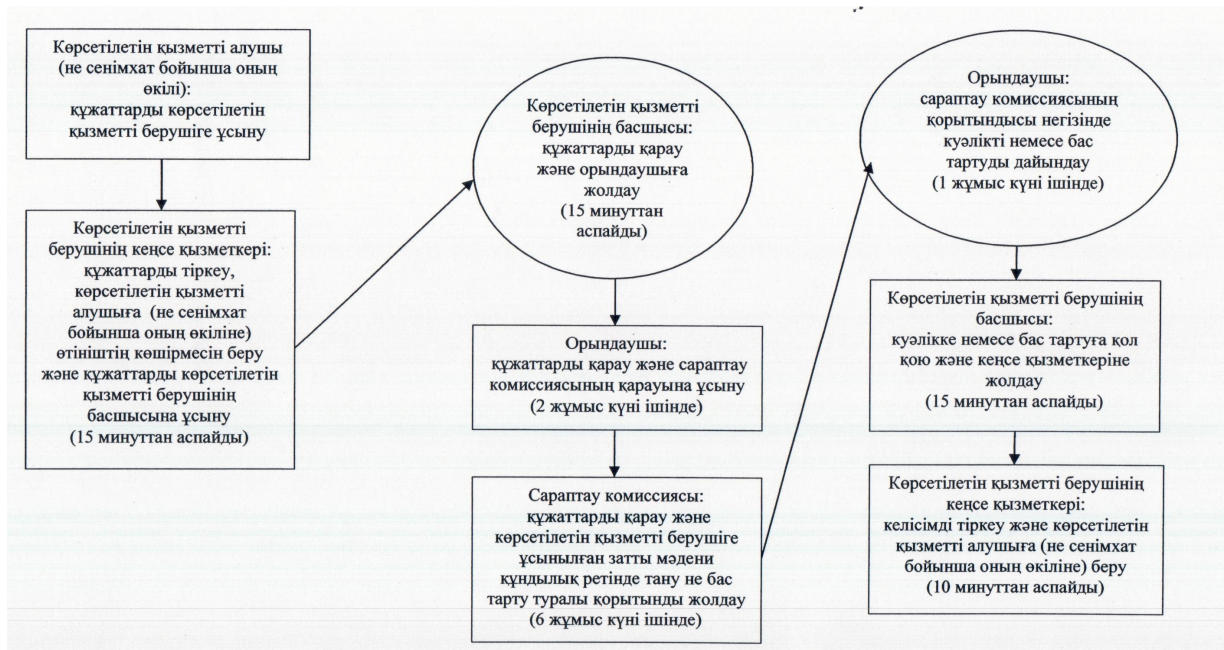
Көрсетілетін қызметті алушы (не сенімхат бойынша оның өкілі): құжаттарды көрсетілетін қызметті берушіге ұсыну

Көрсетілетін қызметті берушінің кеңсе қызметкері: құжаттарды тіркеу, көрсетілетін қызметті алушыға (не сенімхат бойынша оның өкіліне) өтініштің көшірмесін беру және құжаттарды көрсетілетін қызметті берушінің басшысына ұсыну (15 минуттан аспайды)

Көрсетілетін қызметті берушінің басшысы: құжаттарды қарау және орындаушыға жолдау (15 минуттан аспайды)

Орындаушы: құжаттарды қарау және сараптау комиссиясының қарауына ұсыну (2 жұмыс күні ішінде)

Сараптау комиссиясы: құжаттарды қарау және көрсетілетін қызметті берушіге ұсынылған затты мәдени құндылық ретінде тану не бас тарту туралы қорытынды жолдау (6 жұмыс күні ішінде)

Орындаушы: сараптау комиссиясының қорытындысы негізінде куәлікті немесе бас тартуды дайындау (1 жұмыс күні ішінде)

Көрсетілетін қызметті берушінің басшысы: куәлікке немесе бас тартуға қол қою және кеңсе қызметкеріне жолдау (15 минуттан аспайды)

Көрсетілетін қызметті берушінің кеңсе қызметкері: келісімді тіркеу және көрсетілетін қызметті алушыға (не сенімхат бойынша оның өкіліне) беру (10 минуттан аспайды)